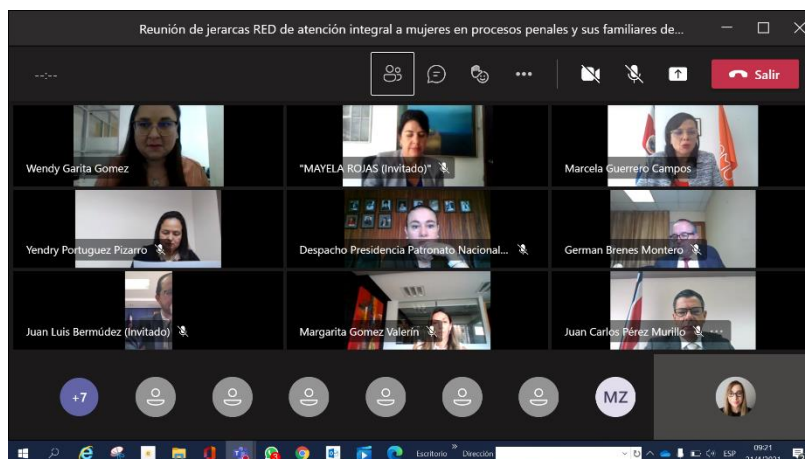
Reunión de jerarcas RED de atención integral a mujeres en procesos penales y sus familiares de...

--:--

Salir

Wendy Garita Gomez

"MAYELA ROJAS (Invitado)"

Marcela Guerrero Campos

Yendry Portuguez Pizarro

Despacho Presidencia Patronato Nacional...

German Brenes Montero

Juan Luis Bermúdez (Invitado)

Margarita Gomez Valerín

Juan Carlos Pérez Murillo

+7

MZ

Escritorio

Dirección

ESP

09:21

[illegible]